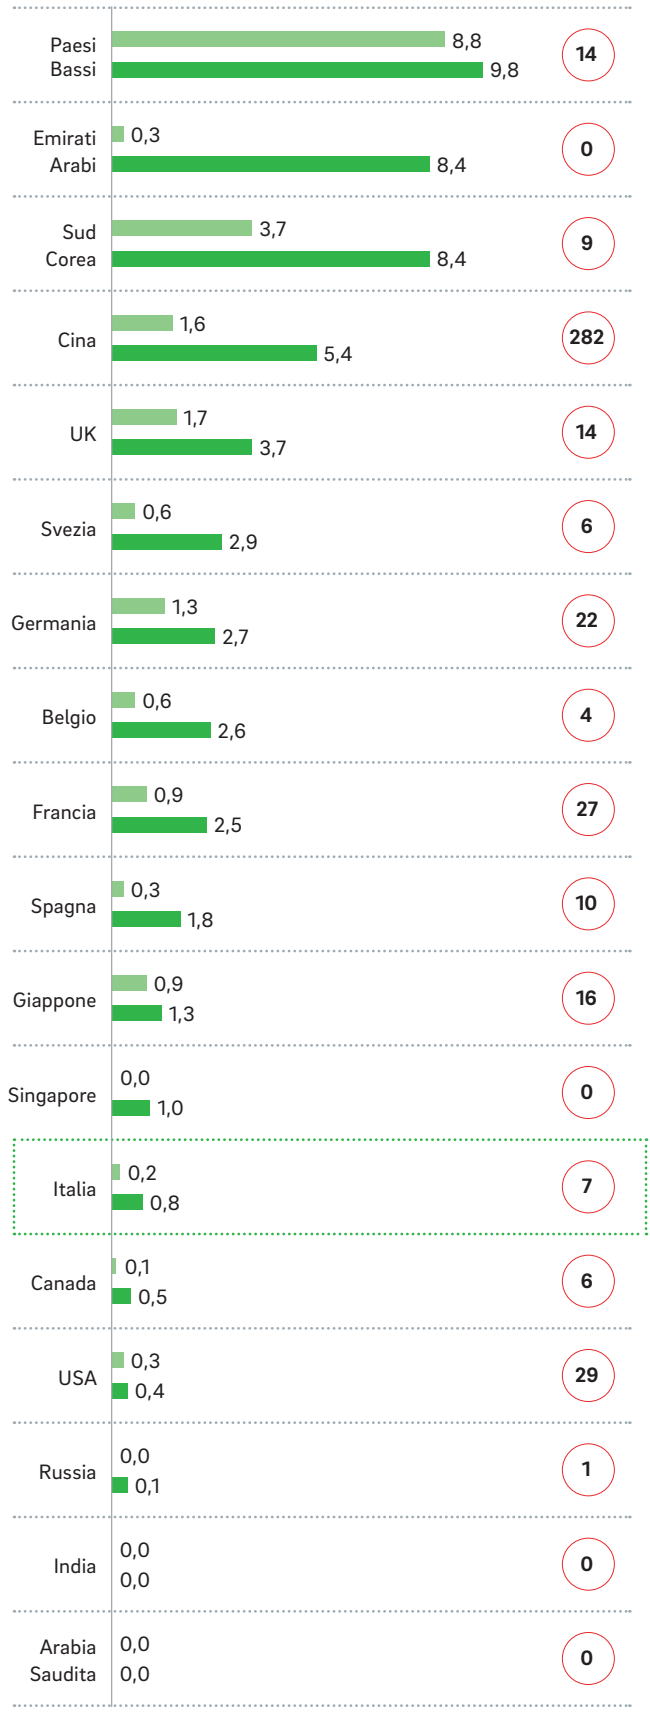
| | | | |
|---|---|---|---|
| Paesi Bassi | 8,8 | 9,8 | 14 |
| Emirati Arabi | 0,3 | 8,4 | 0 |
| Sud Corea | 3,7 | 8,4 | 9 |
| Cina | 1,6 | 5,4 | 282 |
| UK | 1,7 | 3,7 | 14 |
| Svezia | 0,6 | 2,9 | 6 |
| Germania | 1,3 | 2,7 | 22 |
| Belgio | 0,6 | 2,6 | 4 |
| Francia | 0,9 | 2,5 | 27 |
| Spagna | 0,3 | 1,8 | 10 |
| Giappone | 0,9 | 1,3 | 16 |
| Singapore | 0,0 | 1,0 | 0 |
| Italia | 0,2 | 0,8 | 7 |
| Canada | 0,1 | 0,5 | 6 |
| USA | 0,3 | 0,4 | 29 |
| Russia | 0,0 | 0,1 | 1 |
| India | 0,0 | 0,0 | 0 |
| Arabia Saudita | 0,0 | 0,0 | 0 |